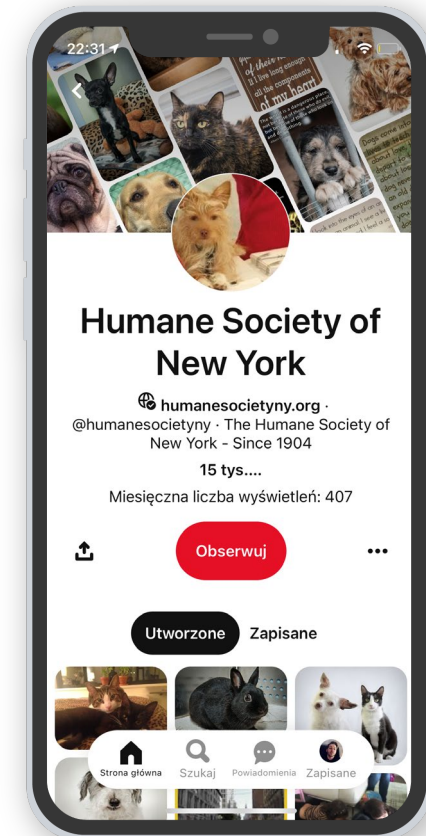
22:31

Humane Society of New York

humanesocietyny.org · @humanesocietyny · The Humane Society of New York - Since 1904

15 tys....

Miesięczna liczba wyświetleń: 407

Obserwuj

•••

Utworzone Zapisane

Strona główna Szukaj Powiadomienia Zapisane